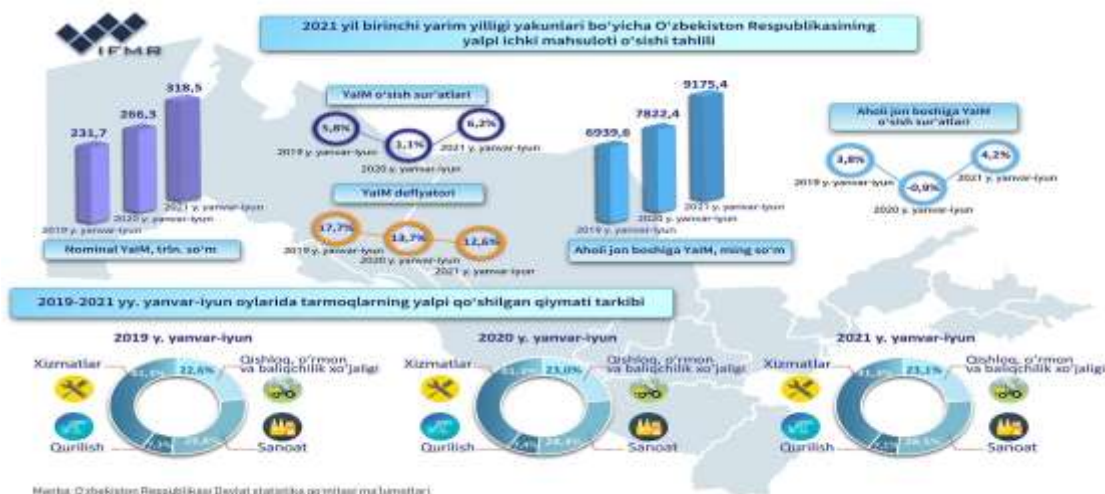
IFMR

2021 yil birinchi yarim yilligi yakunlari bo'yicha O'zbekiston Respublikasining yalpi ichki mahsuloti o'sishi tahlili

231,7
266,3
318,5
2019 y. yanvar-iyun
2020 y. yanvar-iyun
2021 y. yanvar-iyun
Nominal YaIM, trln. so'm

YaIM o'sish sur'atlari
5,8%
1,1%
6,2%
2019 y. yanvar-iyun
2020 y. yanvar-iyun
2021 y. yanvar-iyun

YaIM deflyatori
17,7%
13,7%
12,6%
2019 y. yanvar-iyun
2020 y. yanvar-iyun
2021 y. yanvar-iyun

6939,8
7822,4
9175,4
2019 y. yanvar-iyun
2020 y. yanvar-iyun
2021 y. yanvar-iyun
Aholi jon boshiga YaIM, ming so'm

Aholi jon boshiga YaIM o'sish sur'atlari
3,8%
-0,9%
4,2%
2019 y. yanvar-iyun
2020 y. yanvar-iyun
2021 y. yanvar-iyun

2019-2021 yy. yanvar-iyun oylarida tarmoqlarning yalpi qo'shilgan qiymati tarkibi

2019 y. yanvar-iyun
Xizmatlar
22,6%
Qishloq, o'rmon va baliqchilik xo'jaligi
Qurilish
Sanoat
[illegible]

2020 y. yanvar-iyun
Xizmatlar
23,0%
Qishloq, o'rmon va baliqchilik xo'jaligi
Qurilish
Sanoat
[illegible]

2021 y. yanvar-iyun
Xizmatlar
23,1%
Qishloq, o'rmon va baliqchilik xo'jaligi
Qurilish
Sanoat
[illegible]

Manba: O'zbekiston Respublikasi Davlat statistika qo'mitasi ma'lumotlari